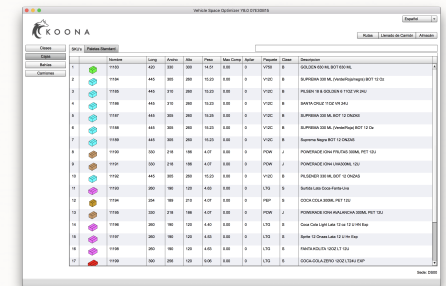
Vehicle Space Optimizer PILO 07/03/2015

KOONA

Español

Rutas | Llenado de Camión | Almacén

Clases
Cajas
Botellas
Camiones

SKU's | Palletes Standard

| | | Nombre | Long | Ancho | Alto | Peso | Max Comp | Apilar | Paquete | Clase | Descripcion |
|---|---|---|---|---|---|---|---|---|---|---|---|
| 1 | | 11153 | 420 | 200 | 300 | 14.01 | 0.00 | 0 | V755 | B | GOLDEN 600 ML BOT 600 ML |
| 2 | | 11154 | 445 | 262 | 280 | 15.23 | 0.00 | 0 | V12C | B | SUPREMA 330 ML (Verde/Naranja) BOT 12 Oz |
| 3 | | 11155 | 445 | 310 | 260 | 15.23 | 0.00 | 0 | V12C | B | PILSEN 16 & GOLDEN 6 11OZ VR 24U |
| 4 | | 11156 | 445 | 310 | 260 | 15.23 | 0.00 | 0 | V12C | B | SANTA CRUZ 11OZ VR 24U |
| 5 | | 11157 | 445 | 262 | 260 | 15.23 | 0.00 | 0 | V12C | B | SUPREMA 330 ML BOT 12 ONZAS |
| 6 | | 11158 | 445 | 305 | 260 | 15.23 | 0.00 | 0 | V12C | B | SUPREMA 330 ML (Verde/Rojo) BOT 12 Oz |
| 7 | | 11159 | 445 | 305 | 260 | 15.23 | 0.00 | 0 | V12C | B | Suprema Negra BOT 12 ONZAS |
| 8 | | 11160 | 330 | 218 | 186 | 4.07 | 0.00 | 0 | PDW | J | POWERADE IONA FRUTAS 500ML PET 12U |
| 9 | | 11161 | 330 | 218 | 186 | 4.07 | 0.00 | 0 | PDW | J | POWERADE IONA LIMAXXMIL 12U |
| 10 | | 11162 | 445 | 262 | 260 | 15.23 | 0.00 | 0 | V12C | B | PILSENER 330 ML BOT 12 ONZAS |
| 11 | | 11163 | 380 | 190 | 120 | 4.60 | 0.00 | 0 | LTG | S | Sunkist Lata Doce-Fanta-Uva |
| 12 | | 11164 | 394 | 189 | 210 | 4.07 | 0.00 | 0 | PBP | S | COCA COLA 300ML PET 12U |
| 13 | | 11165 | 330 | 218 | 186 | 4.07 | 0.00 | 0 | PDW | J | POWERADE IONA MANZANA 500ML PET 12U |
| 14 | | 11166 | 380 | 190 | 120 | 4.60 | 0.00 | 0 | LTG | S | Coca Cola Light Lata 12 oz 12 U Hn Exp |
| 15 | | 11167 | 380 | 190 | 120 | 4.60 | 0.00 | 0 | LTG | S | Sprite 12 Onzas Lata 12 U Hn Exp |
| 16 | | 11168 | 380 | 190 | 120 | 4.60 | 0.00 | 0 | LTG | S | FANTA KOLITA 12OZ LT 12U |
| 17 | | 11169 | 380 | 190 | 120 | 6.06 | 0.00 | 0 | LTG | S | COCA-COLA ZERO 12OZ LT24U EXP |

Sede: D505